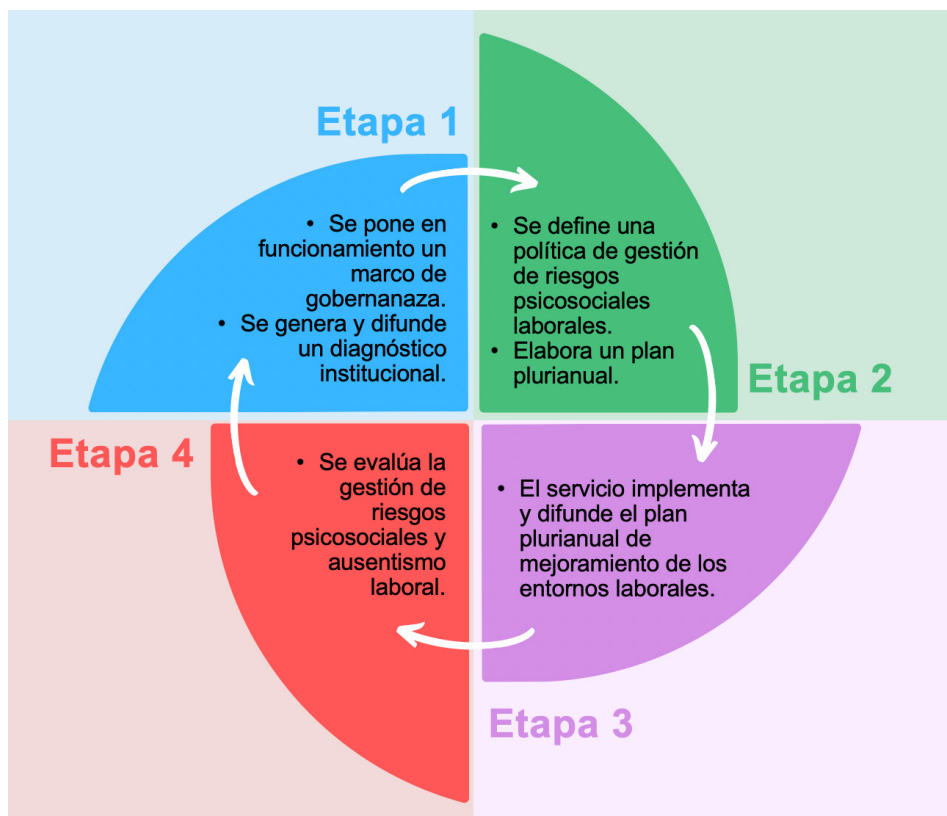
Etapa 1

• Se pone en funcionamiento un marco de gobernanaza.
• Se genera y difunde un diagnóstico institucional.

• Se define una política de gestión de riesgos psicosociales laborales.
• Elabora un plan plurianual.

Etapa 2

Etapa 4

• Se evalúa la gestión de riesgos psicosociales y ausentismo laboral.

• El servicio implementa y difunde el plan plurianual de mejoramiento de los entornos laborales.

Etapa 3